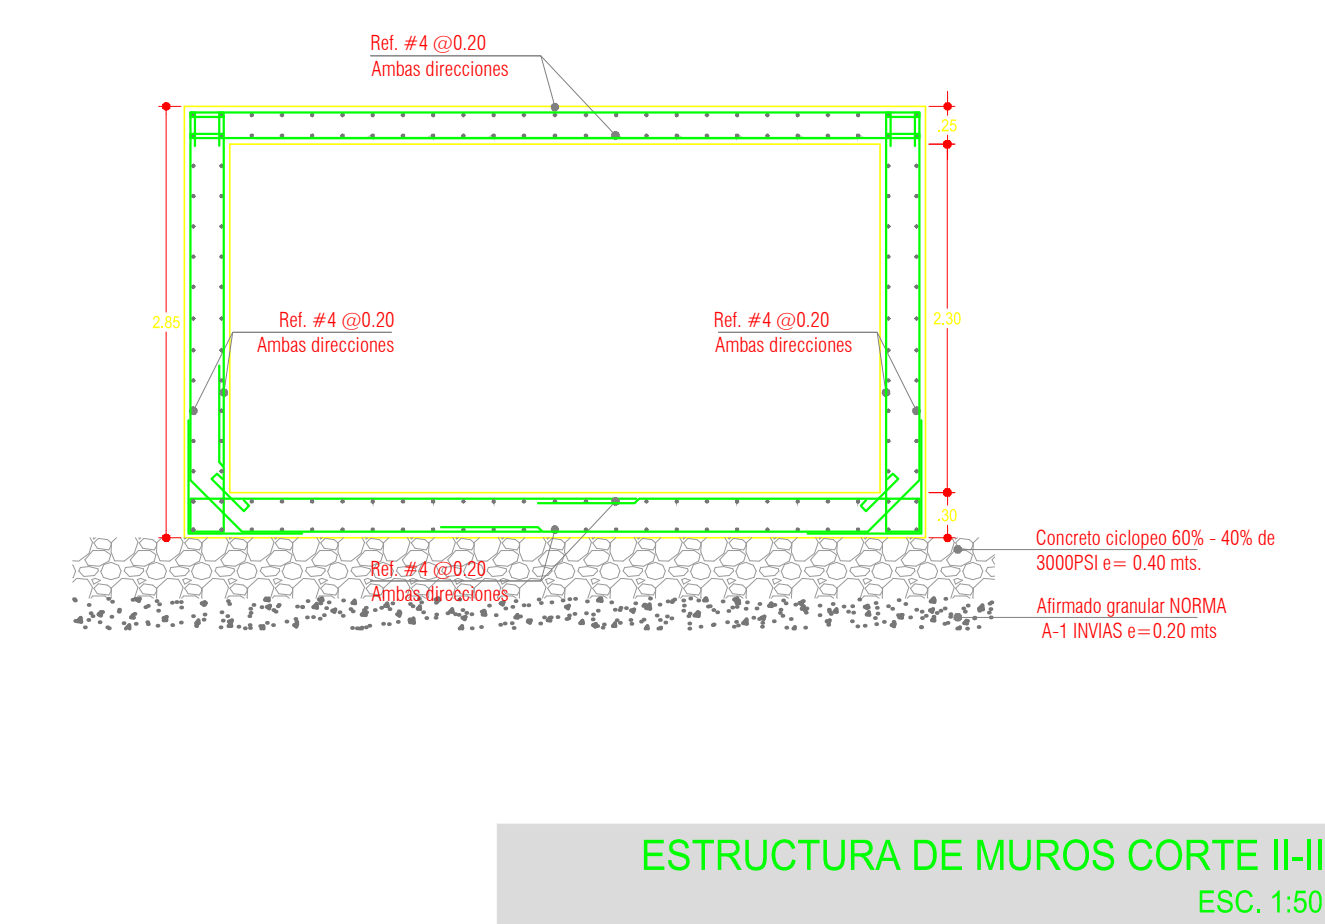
Ref. #4 @0.20
Ambas direcciones

.25

2.85

Ref. #4 @0.20
Ambas direcciones

Ref. #4 @0.20
Ambas direcciones

2.30

.30

Ref. #4 @0.20
Ambas direcciones

Concreto ciclopeo 60% - 40% de 3000PSI e= 0.40 mts.

Afirmado granular NORMA A-1 INVIAS e=0.20 mts

ESTRUCTURA DE MUROS CORTE II-II
ESC. 1:50